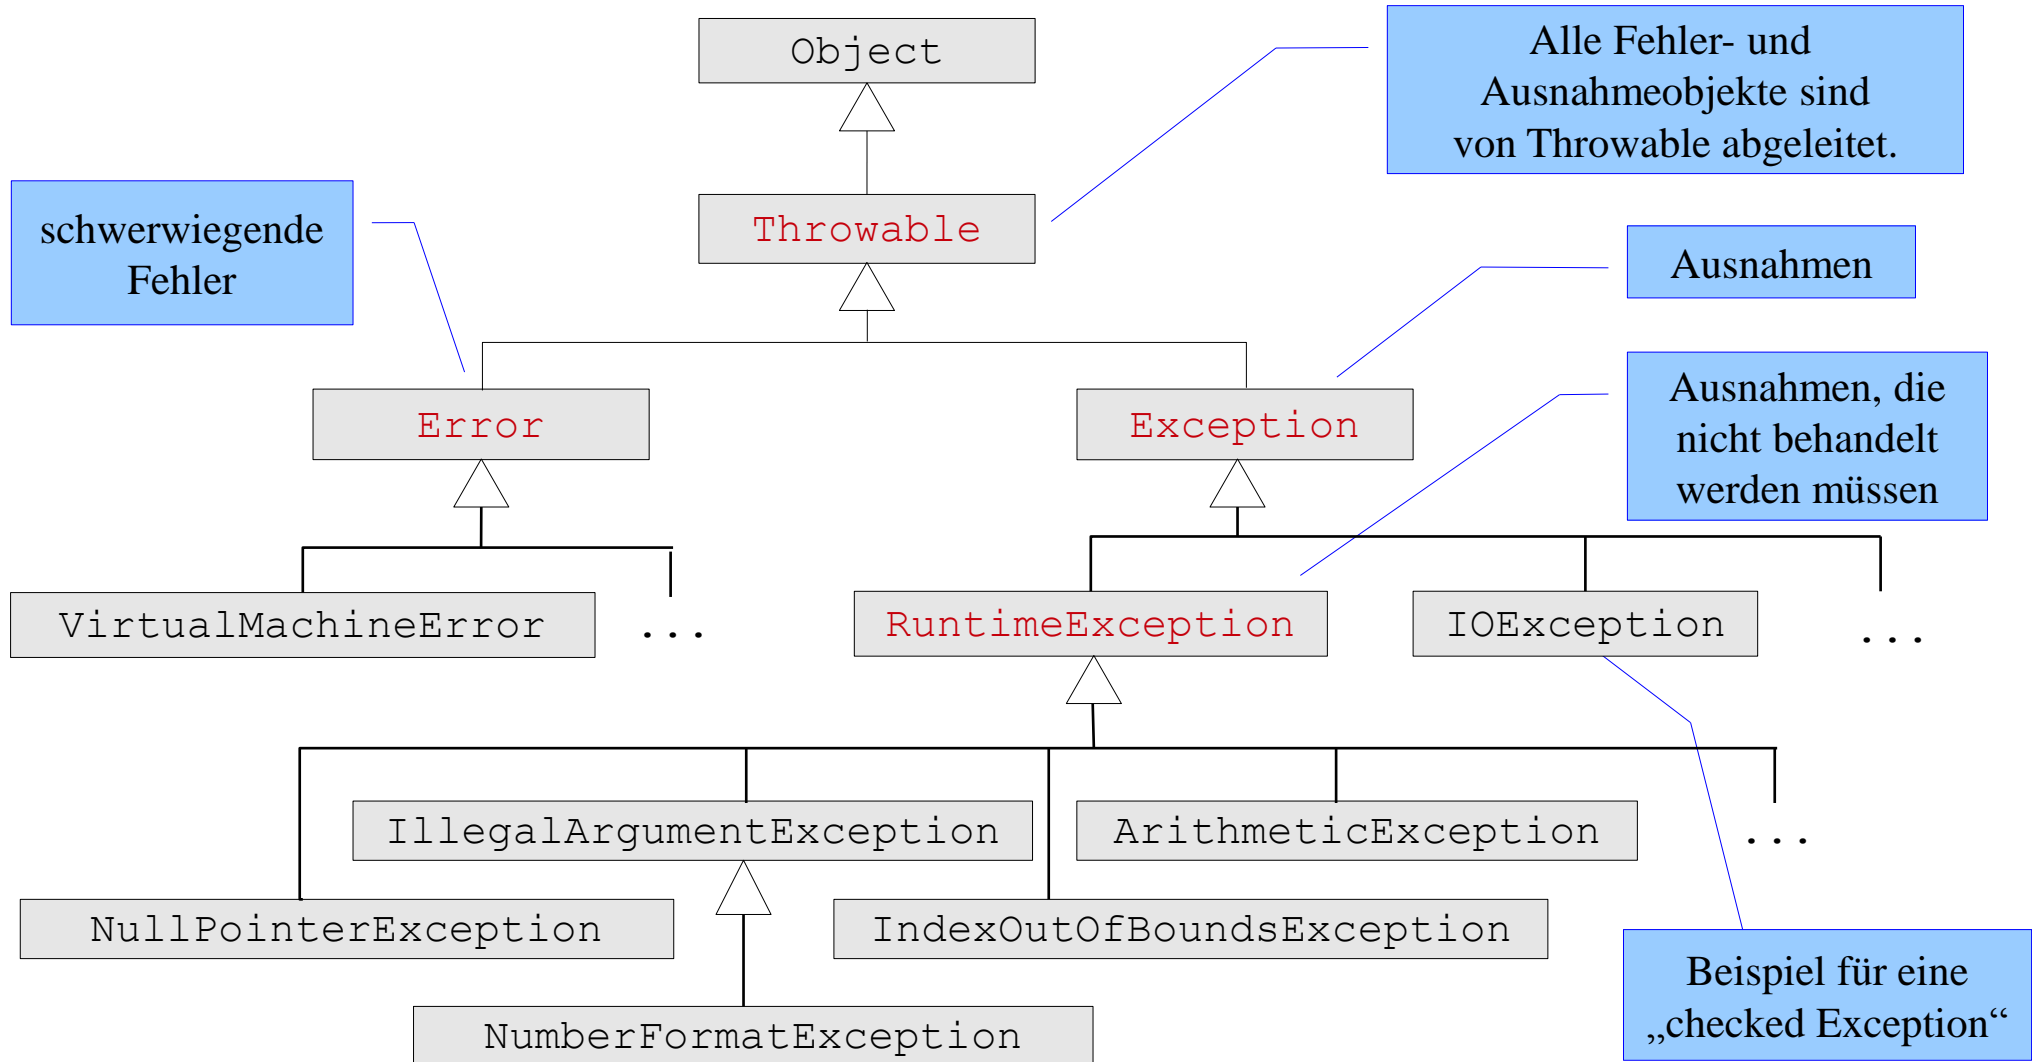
Object

Alle Fehler- und Ausnahmeobjekte sind von Throwable abgeleitet.

Throwable

schwerwiegende Fehler

Ausnahmen

Error

Exception

Ausnahmen, die nicht behandelt werden müssen

VirtualMachineError

...

RuntimeException

IOException

...

IllegalArgumentException

ArithmeticException

...

NullPointerException

IndexOutOfBoundsException

Beispiel für eine „checked Exception“

NumberFormatException